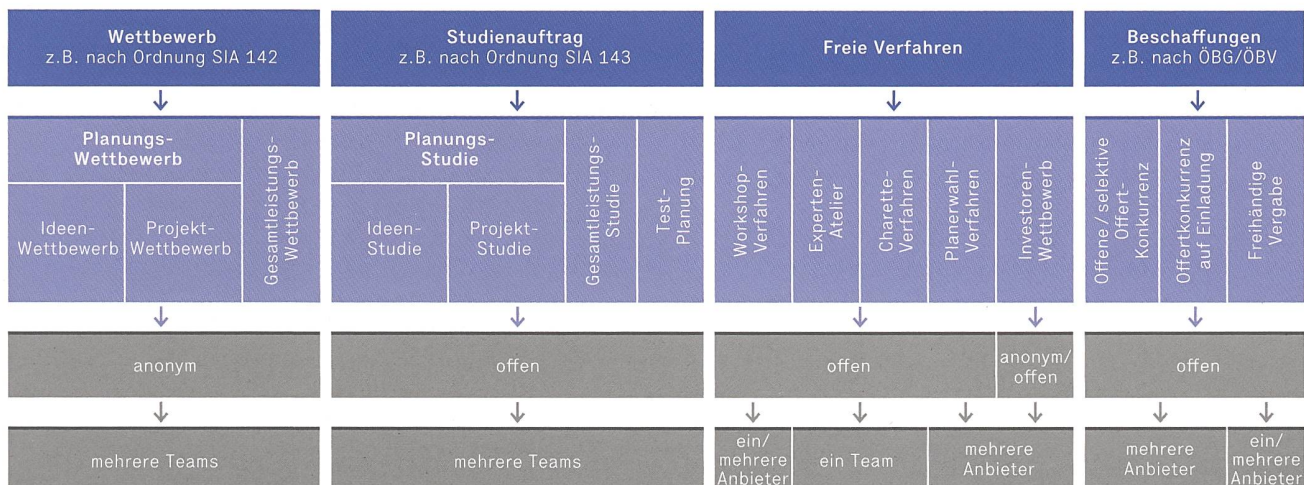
Wettbewerb
z.B. nach Ordnung SIA 142

Planungs-Wettbewerb

Ideen-Wettbewerb

Projekt-Wettbewerb

Gesamtleistungs-Wettbewerb

anonym

mehrere Teams

Studienauftrag
z.B. nach Ordnung SIA 143

Planungs-Studie

Ideen-Studie

Projekt-Studie

Gesamtleistungs-Studie

Test-Planung

offen

mehrere Teams

Freie Verfahren

Workshop-Verfahren

Experten-Atelier

Charette-Verfahren

Planerwahl-Verfahren

Investoren-Wettbewerb

offen

anonym/ offen

ein/ mehrere Anbieter

ein Team

mehrere Anbieter

Beschaffungen
z.B. nach ÖBG/ÖBV

Offene / selektive Offert-Konkurrenz

Offertkonkurrenz auf Einladung

Freihändige Vergabe

offen

mehrere Anbieter

ein/ mehrere Anbieter